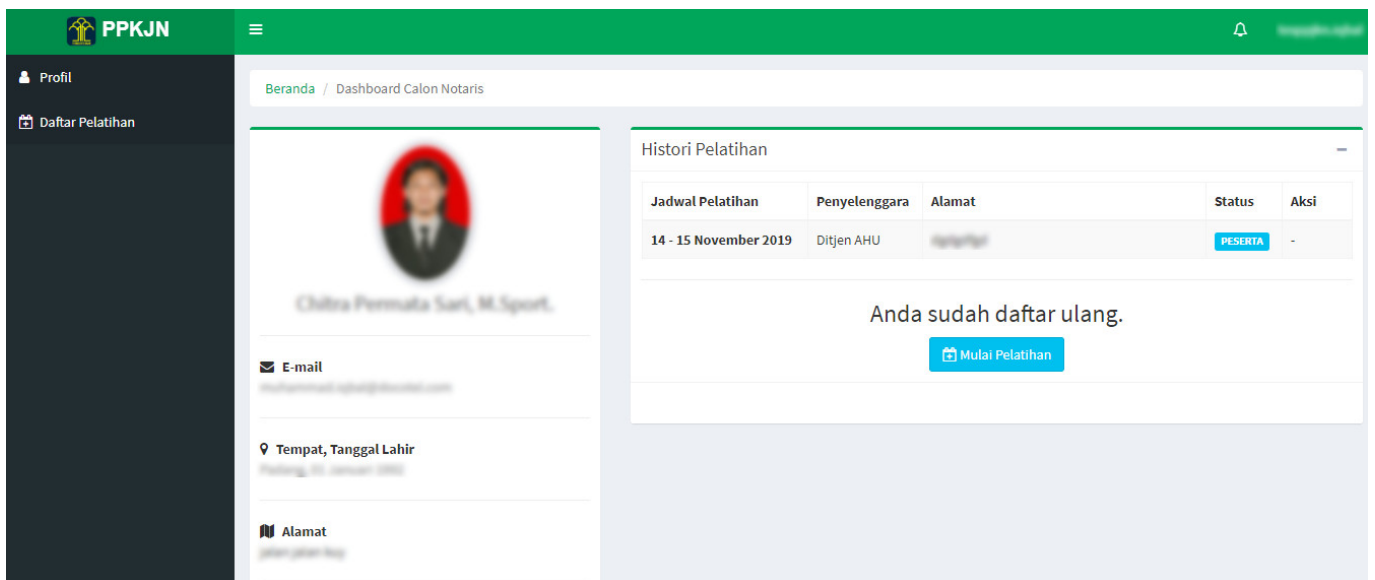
PPKJN

Profil

Daftar Pelatihan

Beranda / Dashboard Calon Notaris

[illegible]

E-mail
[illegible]

Tempat, Tanggal Lahir
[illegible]

Alamat
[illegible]

Histori Pelatihan

| Jadwal Pelatihan | Penyelenggara | Alamat | Status | Aksi |
|---|---|---|---|---|
| 14 - 15 November 2019 | Ditjen AHU | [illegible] | PESERTA | - |

Anda sudah daftar ulang.

Mulai Pelatihan